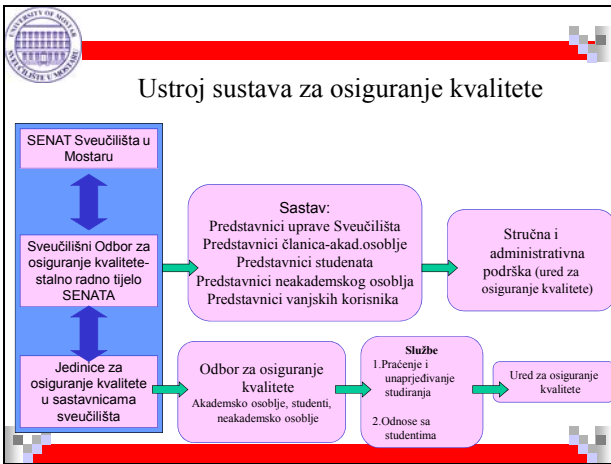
UNIVERSITY OF MOSTAR
SVEUČILIŠTE U MOSTARU

Ustroj sustava za osiguranje kvalitete

SENAT Sveučilišta u Mostaru

Sveučilišni Odbor za osiguranje kvalitete-stalno radno tijelo SENATA

Jedinice za osiguranje kvalitete u sastavnicama sveučilišta

Sastav:
Predstavnici uprave Sveučilišta
Predstavnici članica-akad.osoblje
Predstavnici studenata
Predstavnici neakademskog osoblja
Predstavnici vanjskih korisnika

Stručna i administrativna podrška (ured za osiguranje kvalitete)

Odbor za osiguranje kvalitete
Akademsko osoblje, studenti, neakademsko osoblje

Službe
1.Praćenje i unaprjeđivanje studiranja

2.Odnose sa studentima

Ured za osiguranje kvalitete